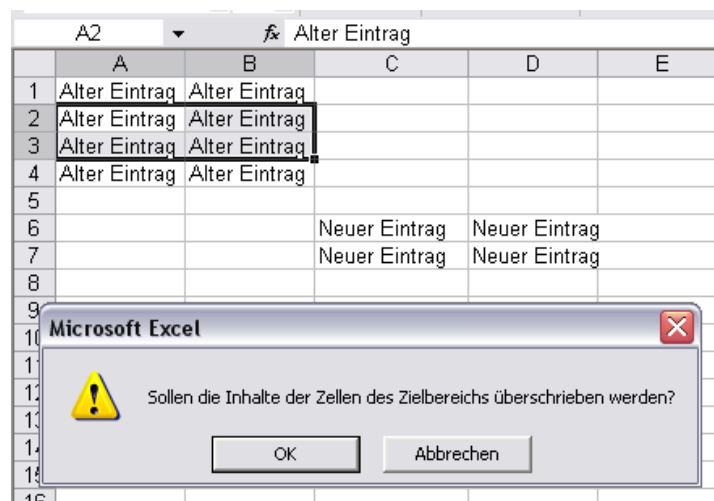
A2 $f_x$ Alter Eintrag

| | A | B | C | D | E |
|---|---|---|---|---|---|
| 1 | Alter Eintrag | Alter Eintrag | | | |
| 2 | Alter Eintrag | Alter Eintrag | | | |
| 3 | Alter Eintrag | Alter Eintrag | | | |
| 4 | Alter Eintrag | Alter Eintrag | | | |
| 5 | | | | | |
| 6 | | | Neuer Eintrag | Neuer Eintrag | |
| 7 | | | Neuer Eintrag | Neuer Eintrag | |
| 8 | | | | | |
| 9 | | | | | |
| 10 | | | | | |
| 11 | | | | | |
| 12 | | | | | |
| 13 | | | | | |
| 14 | | | | | |
| 15 | | | | | |
| 16 | | | | | |

Microsoft Excel

Sollen die Inhalte der Zellen des Zielbereichs überschrieben werden?

OK Abbrechen